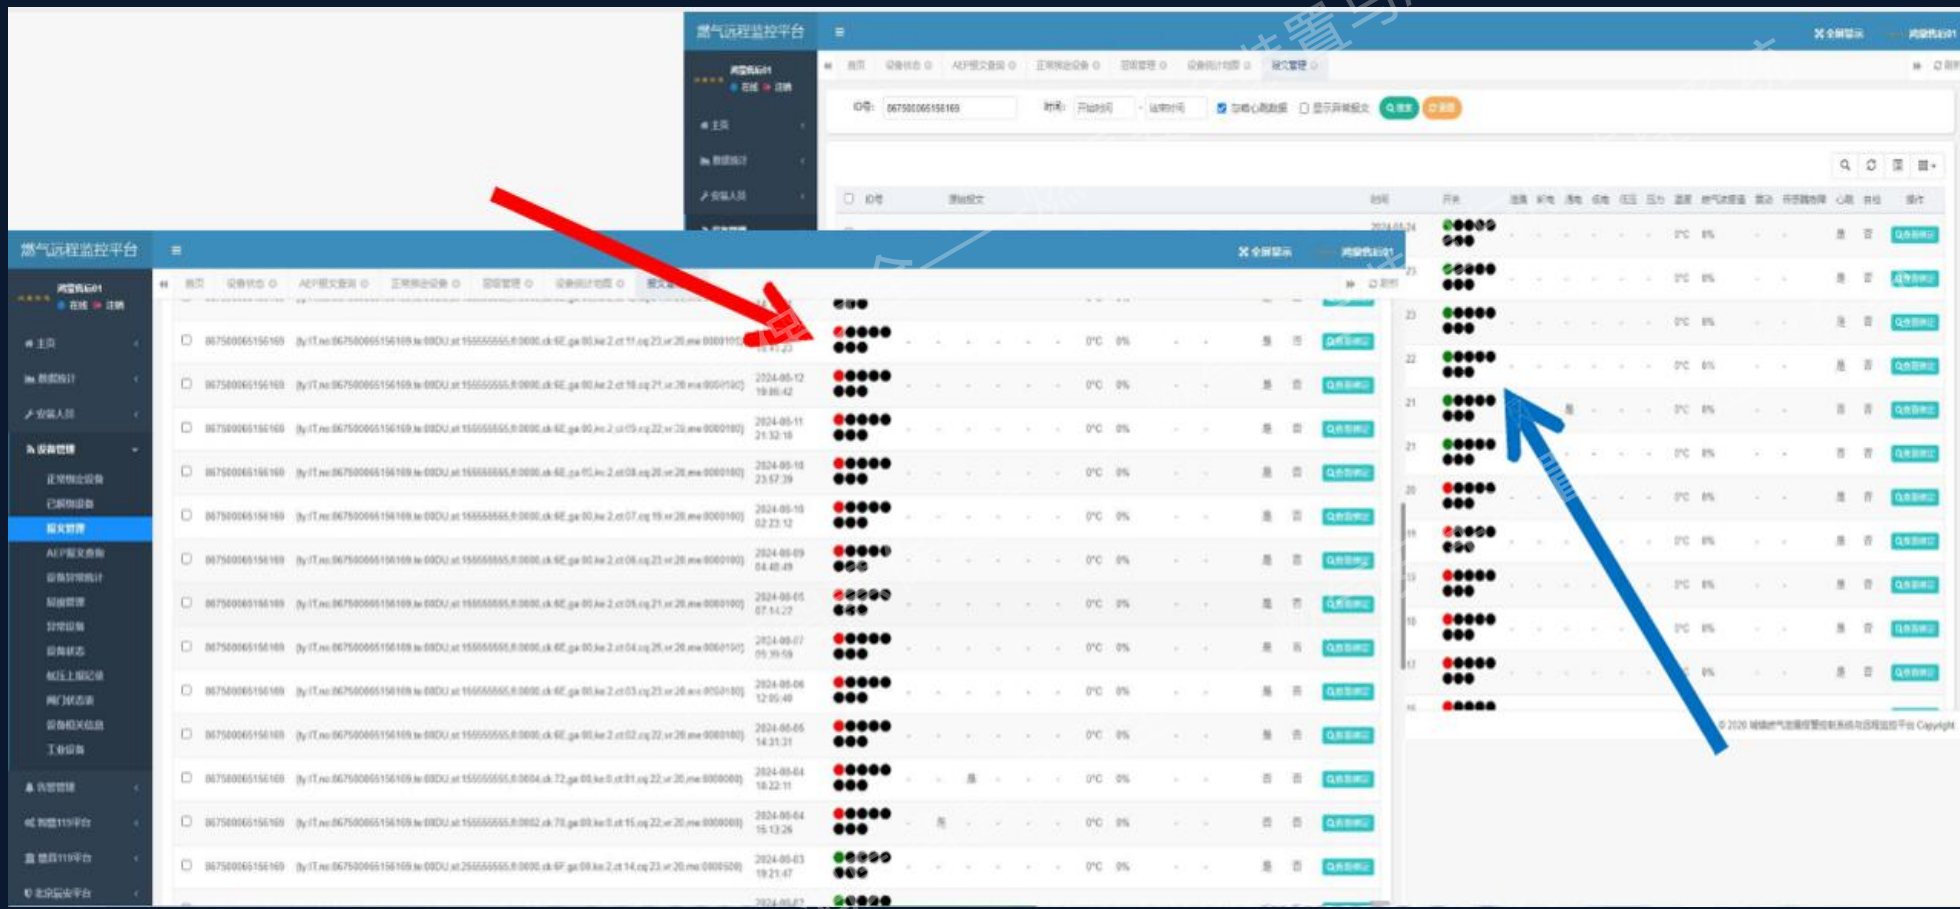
燃气远程监控平台

燃气远程监控平台

首页 设备状态 AEP报文查询 正常物业设备 报警管理 设备统计明细 报文管理

ID号: 867500065156169 时间: 开始时间 - 结束时间 查询

主页
数据统计
安装人员
设备管理
正常物业设备
已删除设备
报文管理
AEP报文查询
设备管理统计
报警管理
异常设备
设备状态
低压上报记录
阀门状态
设备相关信息
工单管理
告警管理
智慧119平台
智慧119平台
北京应急平台

| | ID号 | 原始报文 | 时间 | 开关 | 操作 |
|---|---|---|---|---|---|
| | 867500065156169 | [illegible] | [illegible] | 0°C 0% | 设备解绑 |
| | 867500065156169 | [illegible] | 2024-06-12 19:36:42 | 0°C 0% | 设备解绑 |
| | 867500065156169 | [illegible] | 2024-06-11 21:32:18 | 0°C 0% | 设备解绑 |
| | 867500065156169 | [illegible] | 2024-06-10 23:57:39 | 0°C 0% | 设备解绑 |
| | 867500065156169 | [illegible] | 2024-06-10 02:23:12 | 0°C 0% | 设备解绑 |
| | 867500065156169 | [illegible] | 2024-06-09 04:40:49 | 0°C 0% | 设备解绑 |
| | 867500065156169 | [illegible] | 2024-06-08 07:14:22 | 0°C 0% | 设备解绑 |
| | 867500065156169 | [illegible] | 2024-06-07 05:39:59 | 0°C 0% | 设备解绑 |
| | 867500065156169 | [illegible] | 2024-06-06 12:05:48 | 0°C 0% | 设备解绑 |
| | 867500065156169 | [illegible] | 2024-06-05 14:31:31 | 0°C 0% | 设备解绑 |
| | 867500065156169 | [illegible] | 2024-06-04 18:22:11 | 0°C 0% | 设备解绑 |
| | 867500065156169 | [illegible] | 2024-06-04 15:13:26 | 0°C 0% | 设备解绑 |
| | 867500065156169 | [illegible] | 2024-06-03 19:21:47 | 0°C 0% | 设备解绑 |

© 2020 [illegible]燃气远程监控平台 Copyright